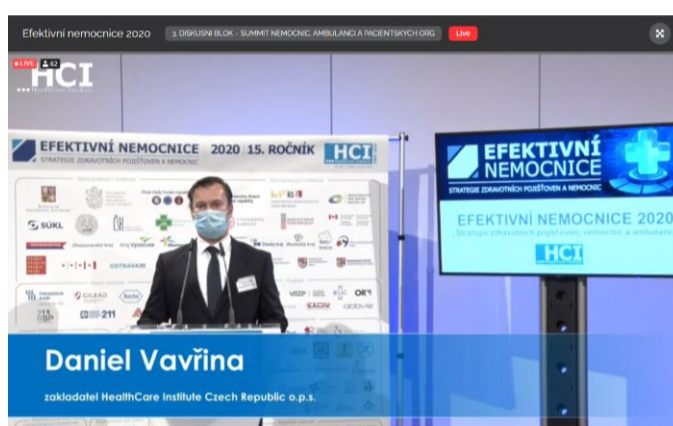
Efektivní nemocnice 2020

3. DISKUSNÍ BLOK - SUMMIT NEMOCNIC, AMBULANCÍ A PACIENTSKÝCH ORG

Live

LIVE 62

HCI

EFEKTIVNÍ NEMOCNICE 2020 15. ROČNÍK HCI

STRATEGIE ZDRAVOTNÍCH POJIŠŤOVEN A NEMOCNIC

SÚKL

OSTRAVA!!!

GILEAD

Roche

211

VZP

EXCON

abbvie

EFEKTIVNÍ NEMOCNICE

STRATEGIE ZDRAVOTNÍCH POJIŠŤOVEN A NEMOCNIC

EFEKTIVNÍ NEMOCNICE 2020

„Strategie zdravotních pojišťoven, nemocnic a ambulancí"

HCI

Daniel Vavřina

zakladatel HealthCare Institute Czech Republic o.p.s.